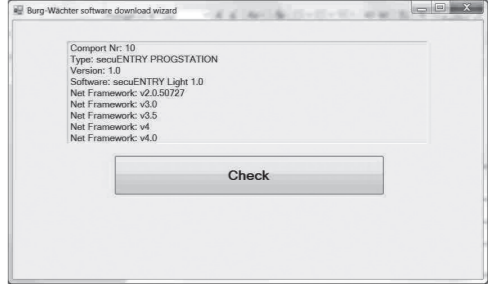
Burg-Wächter software download wizard

Comport Nr: 10
Type: secuENTRY PROGSTATION
Version: 1.0
Software: secuENTRY Light 1.0
Net Framework: v2.0.50727
Net Framework: v3.0
Net Framework: v3.5
Net Framework: v4
Net Framework: v4.0

Check